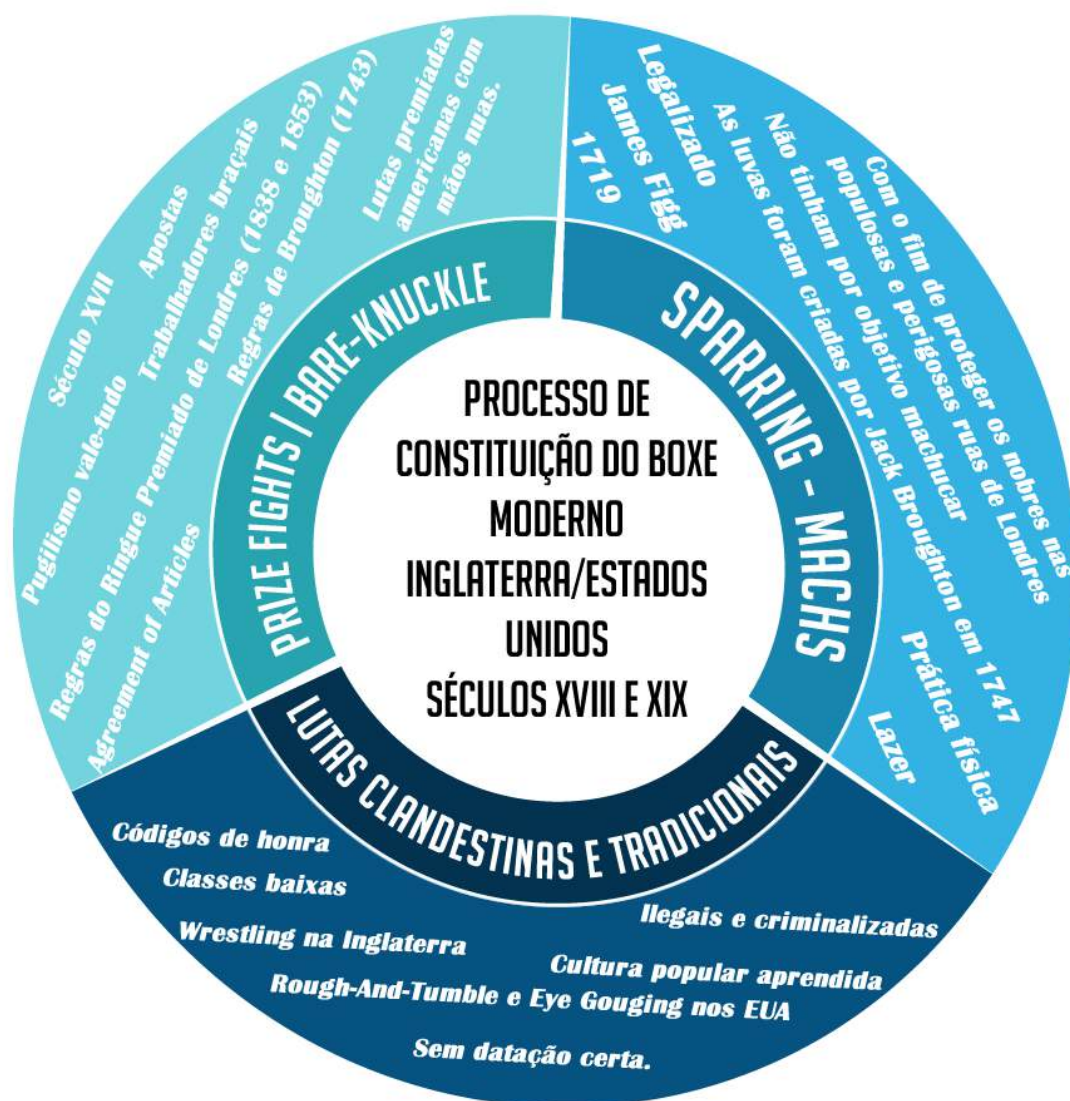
PROCESSO DE CONSTITUIÇÃO DO BOXE MODERNO INGLATERRA/ESTADOS UNIDOS SÉCULOS XVIII E XIX

PRIZE FIGHTS | BARE-KNUCKLE

Século XVII
Apostas
Pugilismo vale-tudo
Trabalhadores braçais
Regras do Ringue Premiado de Londres (1838 e 1853)
Regras de Broughton (1743)
Agreement of Articles
Lutas premiadas americanas com mãos nuas.

SPARRING - MACHS

1719
James Figg
Legalizado
As luvas foram criadas por Jack Broughton em 1747
Não tinham por objetivo machucar
Com o fim de proteger os nobres nas populosas e perigosas ruas de Londres
Prática física
Lazer

LUTAS CLANDESTINAS E TRADICIONAIS

Códigos de honra
Classes baixas
Wrestling na Inglaterra
Ilegais e criminalizadas
Cultura popular aprendida
Rough-And-Tumble e Eye Gouging nos EUA
Sem datação certa.